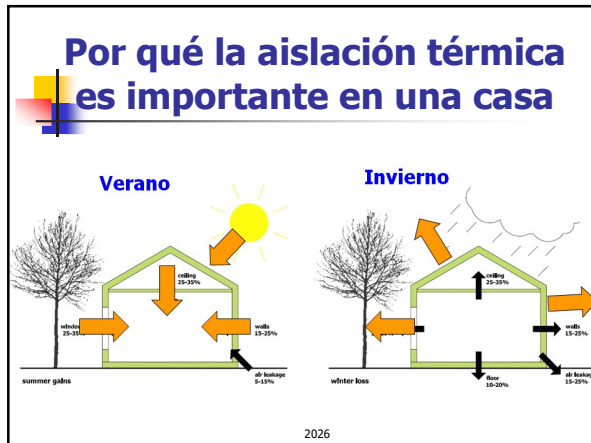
Por qué la aislación térmica es importante en una casa

Verano

ceiling 25-35%

windows 25-35%

walls 15-25%

air leakage 5-15%

summer gains

Invierno

ceiling 25-35%

walls 15-25%

floor 10-20%

air leakage 15-25%

winter loss

2026